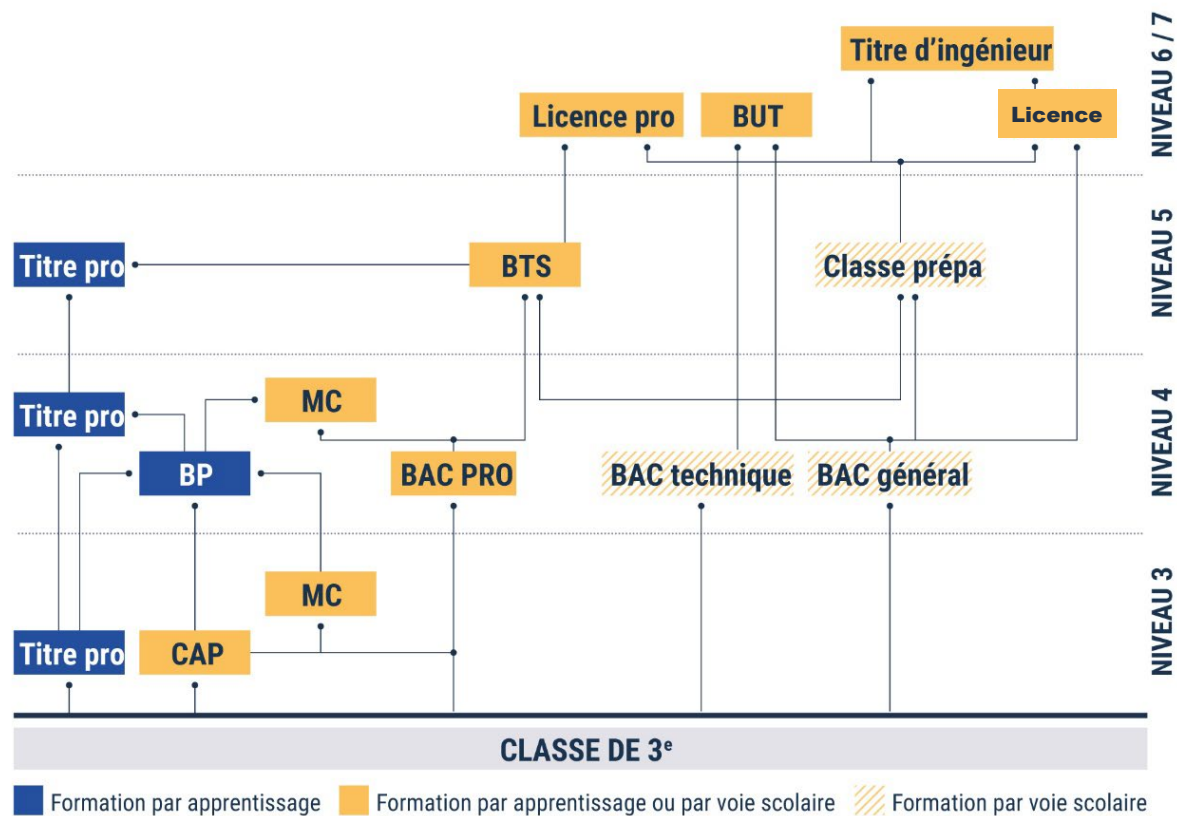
Titre d'ingénieur

Licence pro

BUT

Licence

NIVEAU 6 / 7

Titre pro

BTS

Classe prépa

NIVEAU 5

Titre pro

MC

BP

BAC PRO

BAC technique

BAC général

NIVEAU 4

MC

Titre pro

CAP

NIVEAU 3

CLASSE DE 3$^{e}$

Formation par apprentissage

Formation par apprentissage ou par voie scolaire

Formation par voie scolaire